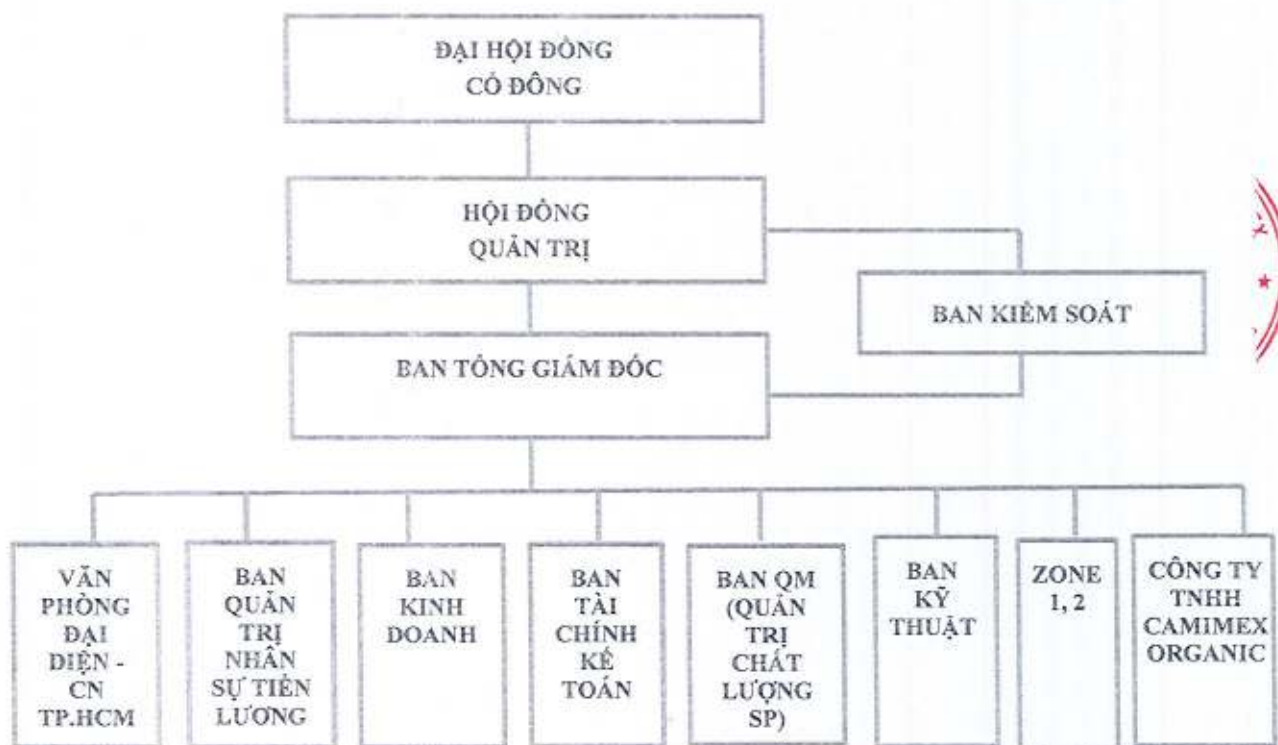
ĐẠI HỘI ĐỒNG CỔ ĐÔNG

HỘI ĐỒNG QUẢN TRỊ

BAN KIỂM SOÁT

BAN TỔNG GIÁM ĐỐC

VĂN PHÒNG ĐẠI DIỆN - CN TP.HCM

BAN QUẢN TRỊ NHÂN SỰ TIỀN LƯƠNG

BAN KINH DOANH

BAN TÀI CHÍNH KẾ TOÁN

BAN QM (QUẢN TRỊ CHẤT LƯỢNG SP)

BAN KỸ THUẬT

ZONE 1, 2

CÔNG TY TNHH CAMIMEX ORGANIC